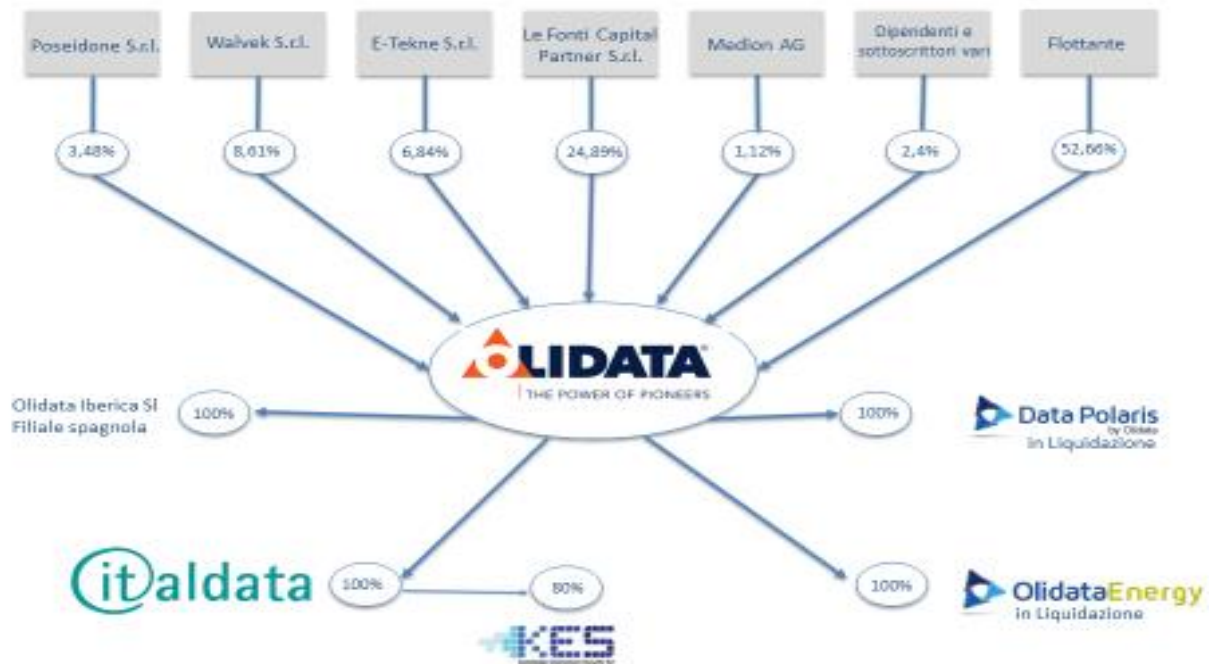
Poseidone S.r.l.

Walvek S.r.l.

E-Tekne S.r.l.

Le Fonti Capital Partner S.r.l.

Medion AG

Dipendenti e sottoscrittori vari

Flottante

3,48%

8,61%

6,84%

24,89%

1,12%

2,4%

52,66%

OLIDATA

THE POWER OF PIONEERS

Olidata Iberica Sl Filiale spagnola

100%

100%

Data Polaris by Olidata in Liquidazione

italdata

100%

80%

KES

100%

OlidataEnergy in Liquidazione